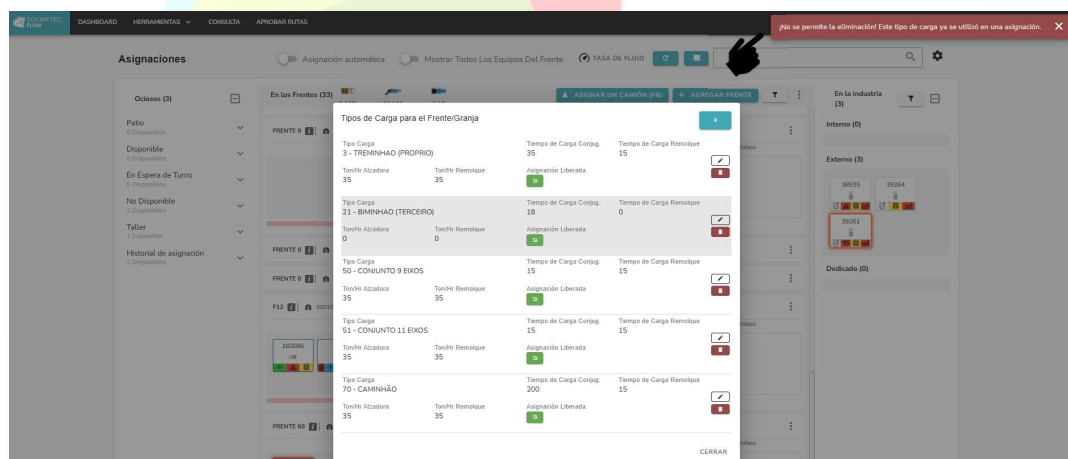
SOLINFTEC FLOW DASHBOARD HERRAMIENTAS CONSULTA APROBAR RUTAS

¡No se permite la eliminación! Este tipo de carga ya se utilizó en una asignación. ✕

Asignaciones

Asignación automática Mostrar Todos Los Equipos Del Frente TASA DE FLUJO

Ociosos (3)

Patio
0 Disponible

Disponible
0 Disponible

En Espera de Turno
0 Disponible

No Disponible
2 Disponible

Taller
1 Disponible

Historial de asignación
2 Disponible

En los Frentes (33)

ASIGNAR UN CAMIÓN (FB) + AGREGAR FRENTE

FRENTE 8

FRENTE 8

FRENTE 8

F12

160086

FRENTE 65

En la industria (3)

Interno (0)

Externo (3)

38935

39264

39261

Dedicado (0)

Tipos de Carga para el Frente/Granja

+

Tipo Carga
3 - TREMINHAO (PROPRIO)
Tiempo de Carga Conjug.
35
Tiempo de Carga Remolque
15
Ton/Hr Alzadora
35
Ton/Hr Remolque
35
Asignación Liberada

Tipo Carga
21 - BIMINHAO (TERCEIRO)
Tiempo de Carga Conjug.
18
Tiempo de Carga Remolque
0
Ton/Hr Alzadora
0
Ton/Hr Remolque
0
Asignación Liberada

Tipo Carga
50 - CONJUNTO 9 EIXOS
Tiempo de Carga Conjug.
15
Tiempo de Carga Remolque
15
Ton/Hr Alzadora
35
Ton/Hr Remolque
35
Asignación Liberada

Tipo Carga
51 - CONJUNTO 11 EIXOS
Tiempo de Carga Conjug.
15
Tiempo de Carga Remolque
15
Ton/Hr Alzadora
35
Ton/Hr Remolque
35
Asignación Liberada

Tipo Carga
70 - CAMINHÃO
Tiempo de Carga Conjug.
200
Tiempo de Carga Remolque
15
Ton/Hr Alzadora
35
Ton/Hr Remolque
35
Asignación Liberada

CERRAR